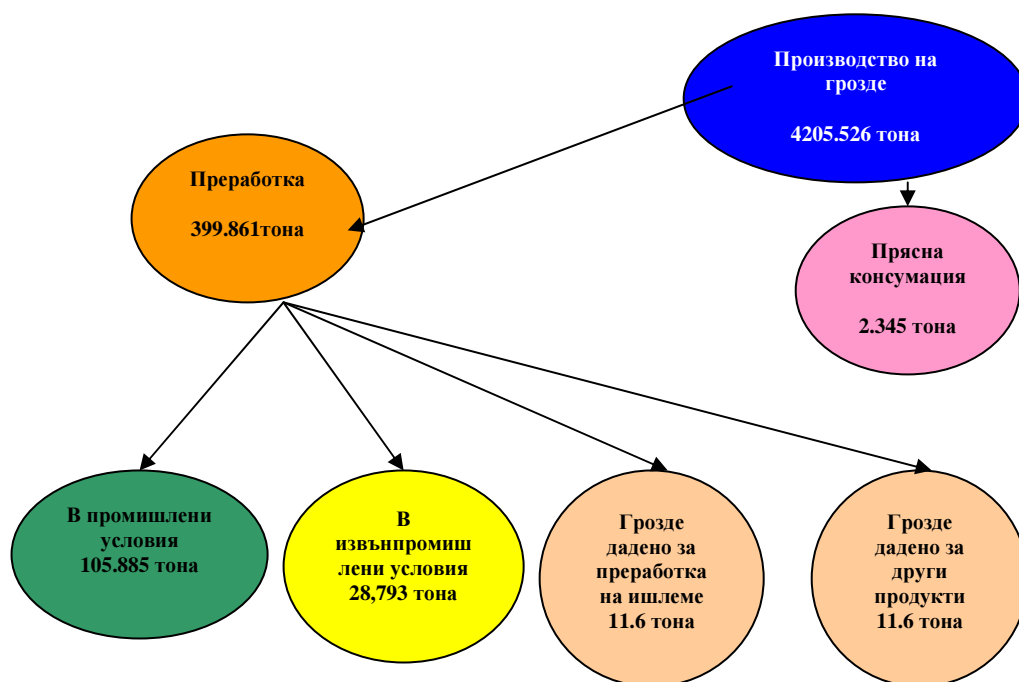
Производство на грозде

4205.526 тона

Преработка

399.861тона

Прясна консумация

2.345 тона

В промишлени условия 105.885 тона

В извънпромишлени условия 28,793 тона

Грозде дадено за преработка на ишлеме 11.6 тона

Грозде дадено за други продукти 11.6 тона